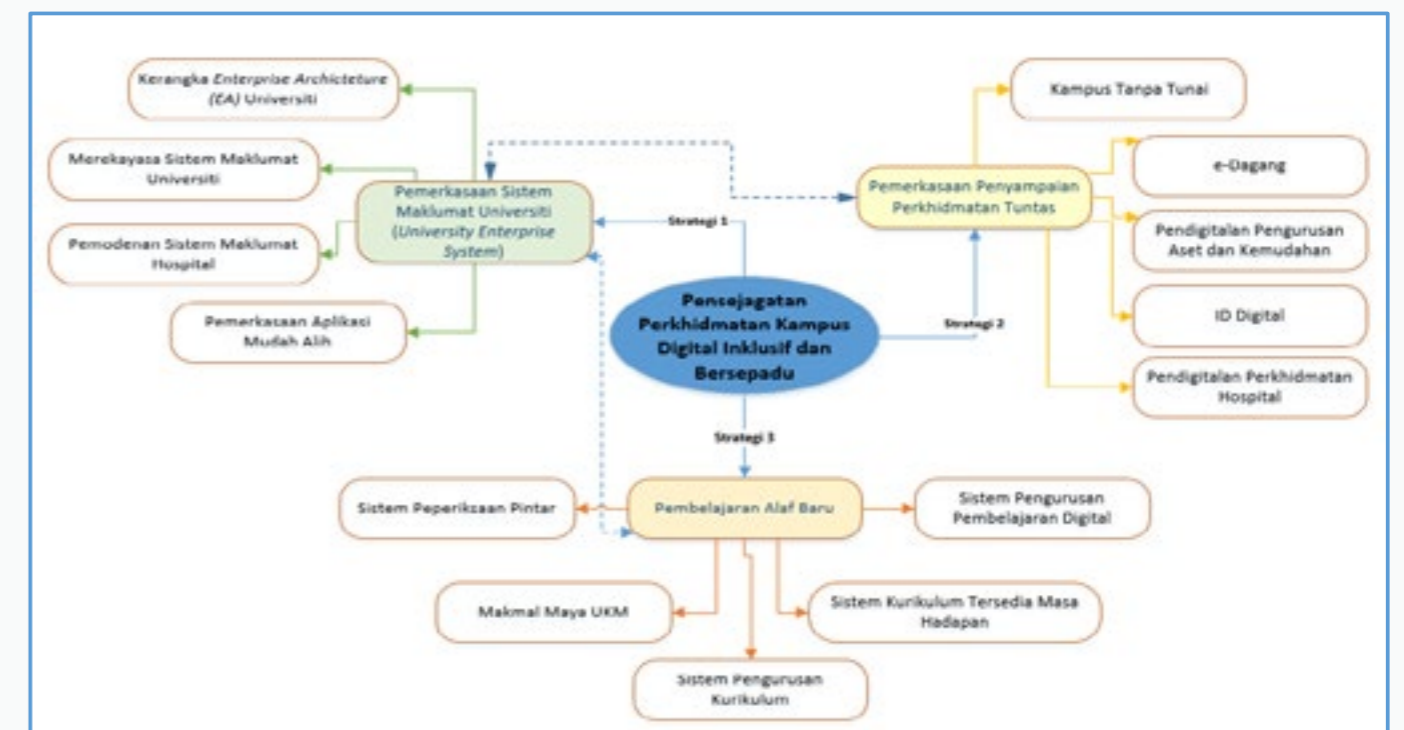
Pensejagatan Perkhidmatan Kampus Digital Inklusif dan Bersepadu

Strategi 1

Pemerkasaan Sistem Maklumat Universiti (University Enterprise System)

Kerangka Enterprise Architecture (EA) Universiti

Merekayasa Sistem Maklumat Universiti

Pemodenan Sistem Maklumat Hospital

Pemerkasaan Aplikasi Mudah Alih

Strategi 2

Pemerkasaan Penyampaian Perkhidmatan Tuntas

Kampus Tanpa Tunai

e-Dagang

Pendigitalan Pengurusan Aset dan Kemudahan

ID Digital

Pendigitalan Perkhidmatan Hospital

Strategi 3

Pembelajaran Alaf Baru

Sistem Peperiksaan Pintar

Sistem Pengurusan Pembelajaran Digital

Makmal Maya UKM

Sistem Kurikulum Tersedia Masa Hadapan

Sistem Pengurusan Kurikulum